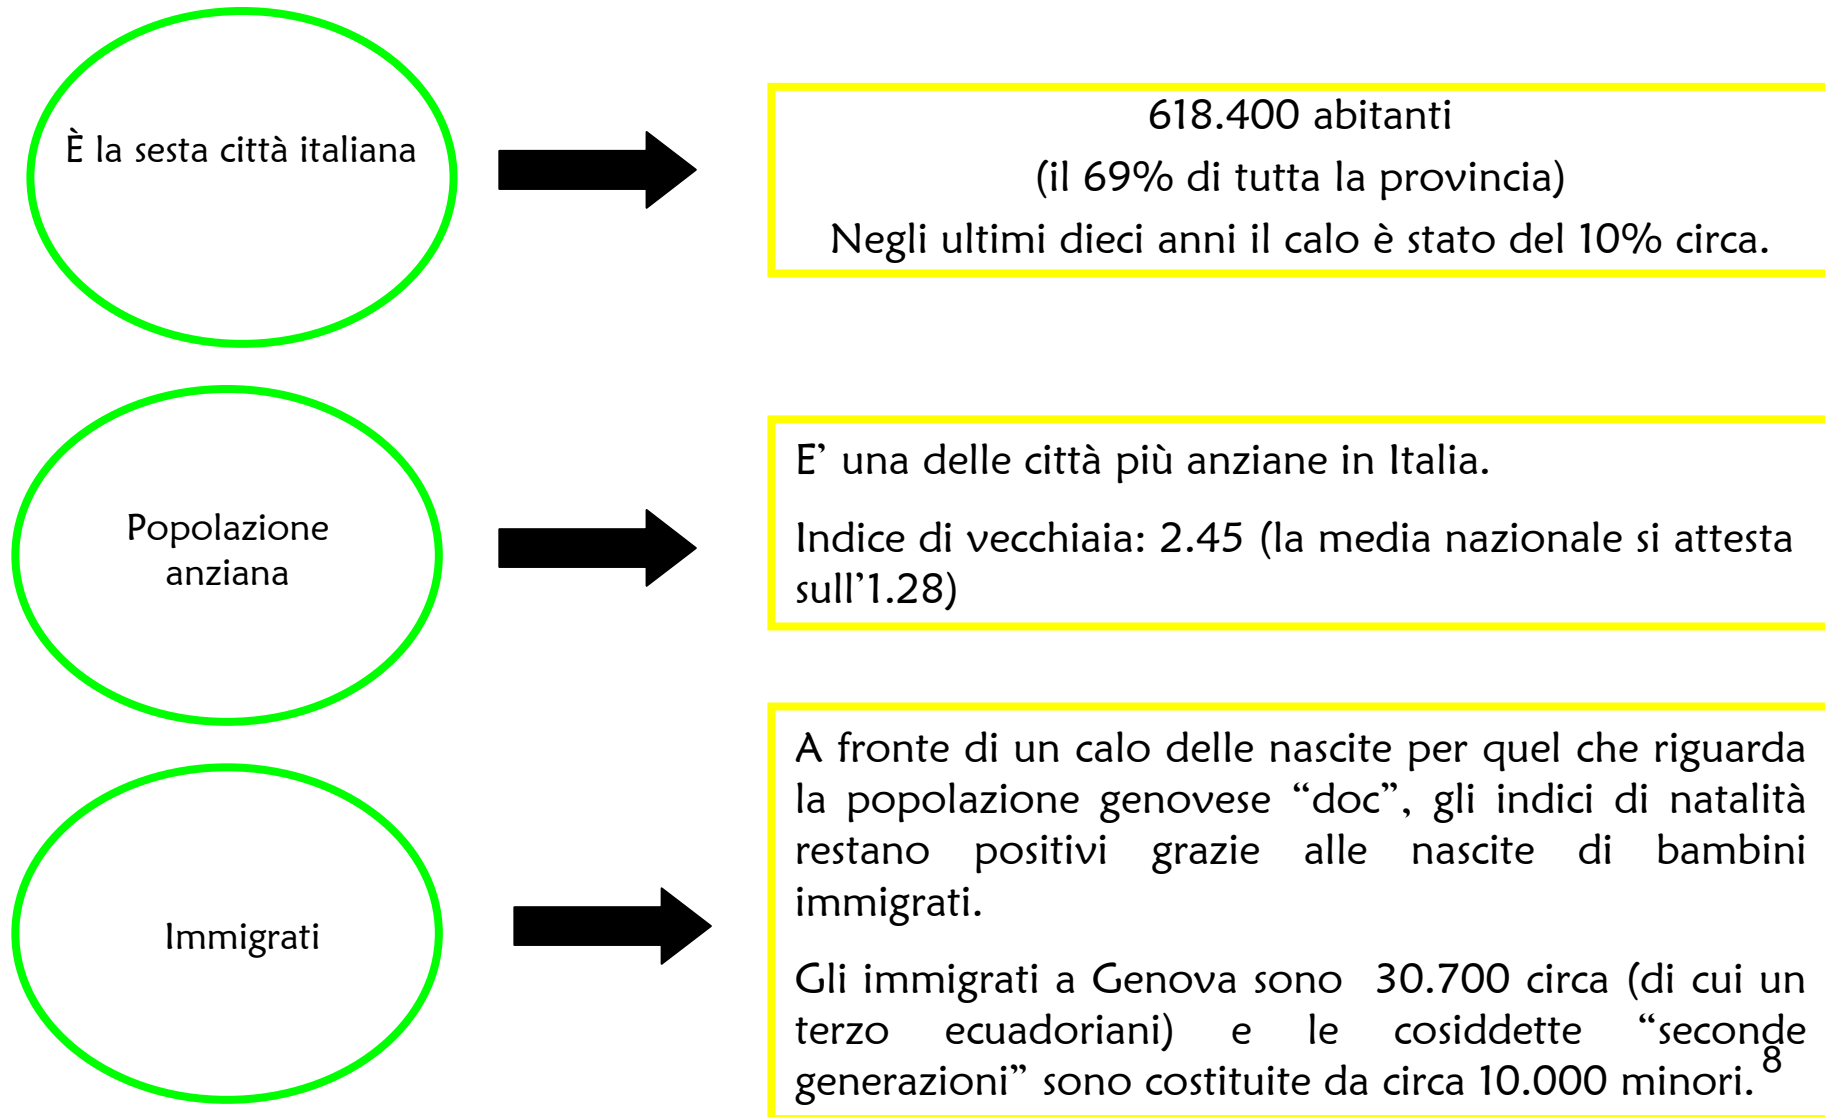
È la sesta città italiana

618.400 abitanti
(il 69% di tutta la provincia)
Negli ultimi dieci anni il calo è stato del 10% circa.

Popolazione anziana

E' una delle città più anziane in Italia.

Indice di vecchiaia: 2.45 (la media nazionale si attesta sull'1.28)

Immigrati

A fronte di un calo delle nascite per quel che riguarda la popolazione genovese "doc", gli indici di natalità restano positivi grazie alle nascite di bambini immigrati.

Gli immigrati a Genova sono 30.700 circa (di cui un terzo ecuadoriani) e le cosiddette "seconde generazioni" sono costituite da circa 10.000 minori.

8